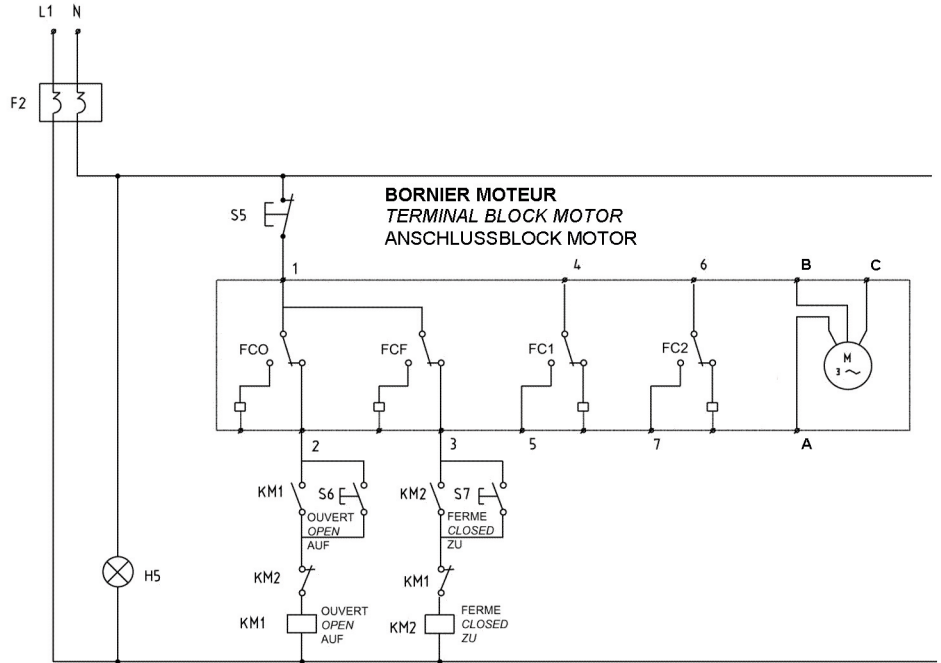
L1 N

F2

S5

BORNIER MOTEUR
*TERMINAL BLOCK MOTOR*
ANSCHLUSSBLOCK MOTOR

1 4 6 B C

FCO FCF FC1 FC2

M
3 ~

2 3 5 7 A

KM1 S6
OUVERT
*OPEN*
AUF

KM2 S7
FERME
*CLOSED*
ZU

H5

KM2

KM1

KM1
OUVERT
*OPEN*
AUF

KM2
FERME
*CLOSED*
ZU